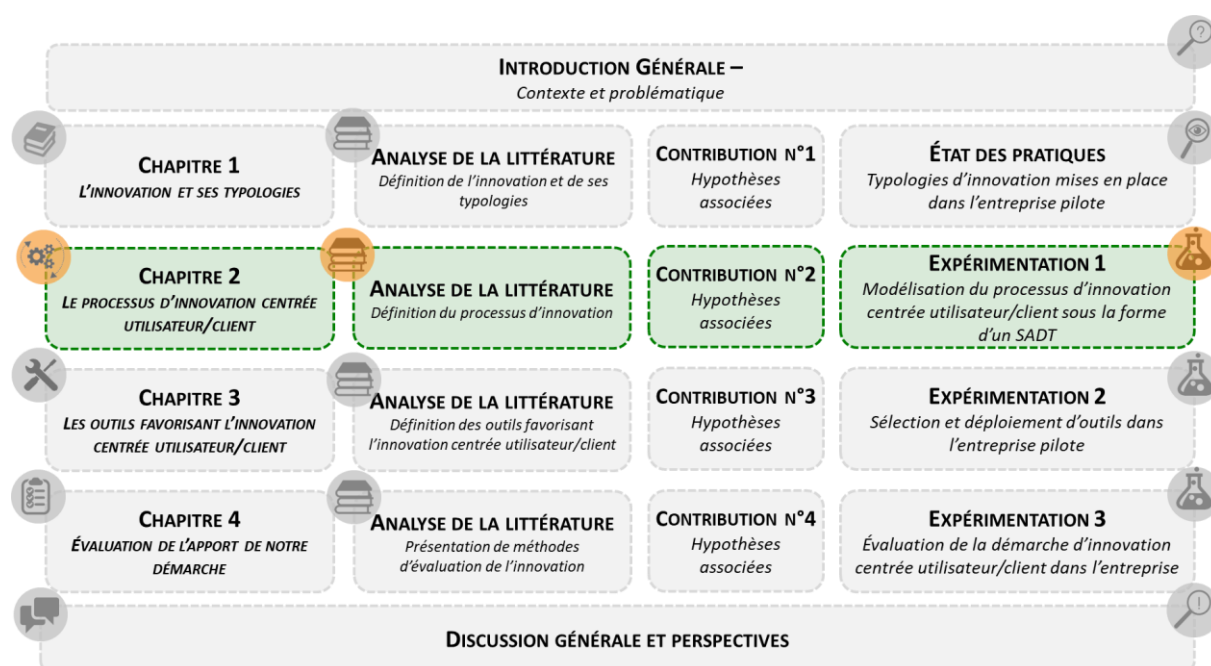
INTRODUCTION GÉNÉRALE –
Contexte et problématique

CHAPITRE 1
L'INNOVATION ET SES TYPOLOGIES

ANALYSE DE LA LITTÉRATURE
Définition de l'innovation et de ses typologies

CONTRIBUTION N°1
Hypothèses associées

ÉTAT DES PRATIQUES
Typologies d'innovation mises en place dans l'entreprise pilote

CHAPITRE 2
LE PROCESSUS D'INNOVATION CENTRÉE UTILISATEUR/CLIENT

ANALYSE DE LA LITTÉRATURE
Définition du processus d'innovation

CONTRIBUTION N°2
Hypothèses associées

EXPÉRIMENTATION 1
Modélisation du processus d'innovation centrée utilisateur/client sous la forme d'un SADT

CHAPITRE 3
LES OUTILS FAVORISANT L'INNOVATION CENTRÉE UTILISATEUR/CLIENT

ANALYSE DE LA LITTÉRATURE
Définition des outils favorisant l'innovation centrée utilisateur/client

CONTRIBUTION N°3
Hypothèses associées

EXPÉRIMENTATION 2
Sélection et déploiement d'outils dans l'entreprise pilote

CHAPITRE 4
ÉVALUATION DE L'APPORT DE NOTRE DÉMARCHE

ANALYSE DE LA LITTÉRATURE
Présentation de méthodes d'évaluation de l'innovation

CONTRIBUTION N°4
Hypothèses associées

EXPÉRIMENTATION 3
Évaluation de la démarche d'innovation centrée utilisateur/client dans l'entreprise

DISCUSSION GÉNÉRALE ET PERSPECTIVES